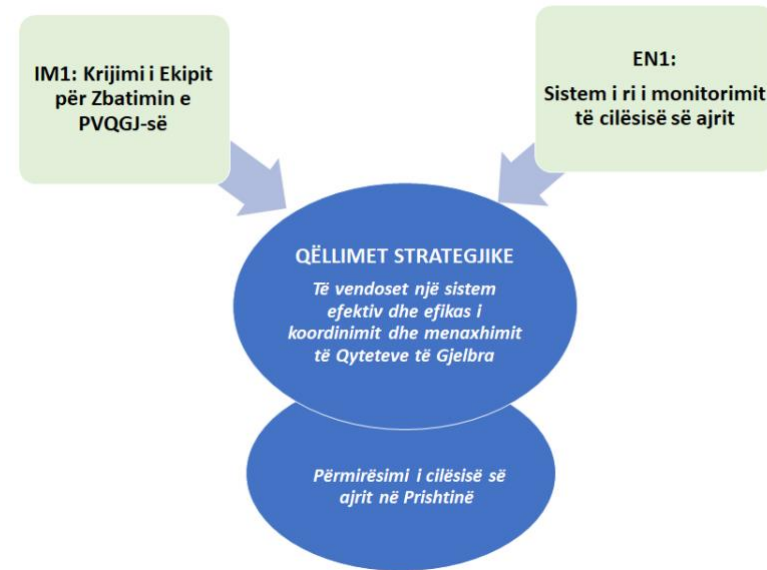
IM1: Krijimi i Ekipit për Zbatimin e PVQGJ-së

EN1:

Sistem i ri i monitorimit të cilësisë së ajrit

QËLLIMET STRATEGJIKE

Të vendoset një sistem efektiv dhe efikas i koordinimit dhe menaxhimit të Qyteteve të Gjelbra

Përmirësimi i cilësisë së ajrit në Prishtinë